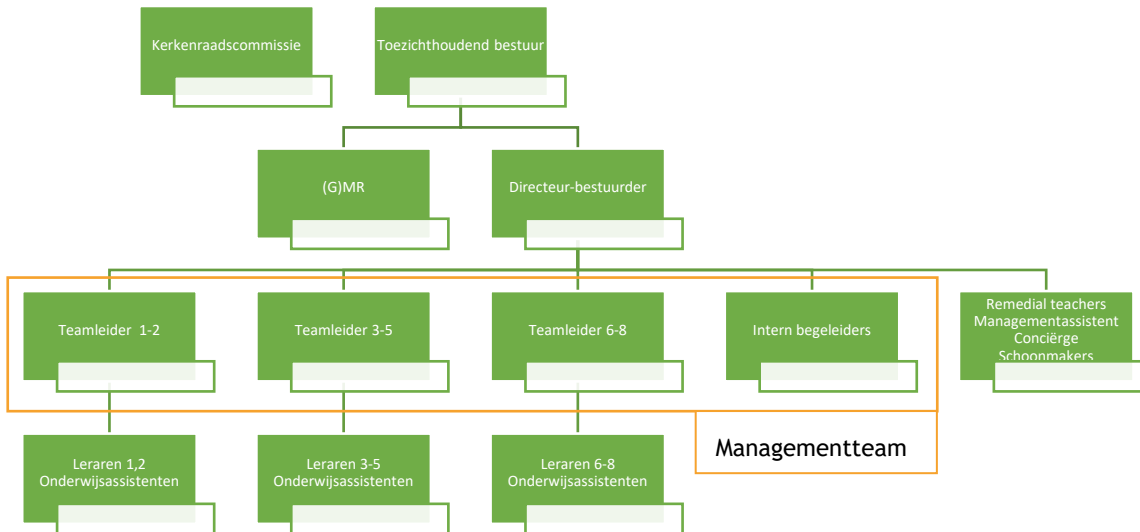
Kerkenraadscommissie

Toezichthoudend bestuur

(G)MR

Directeur-bestuurder

Teamleider 1-2

Teamleider 3-5

Teamleider 6-8

Intern begeleiders

Remedial teachers
Managementassistent
Conciërge
Schoonmakers

Managementteam

Leraren 1,2
Onderwijsassistenten

Leraren 3-5
Onderwijsassistenten

Leraren 6-8
Onderwijsassistenten